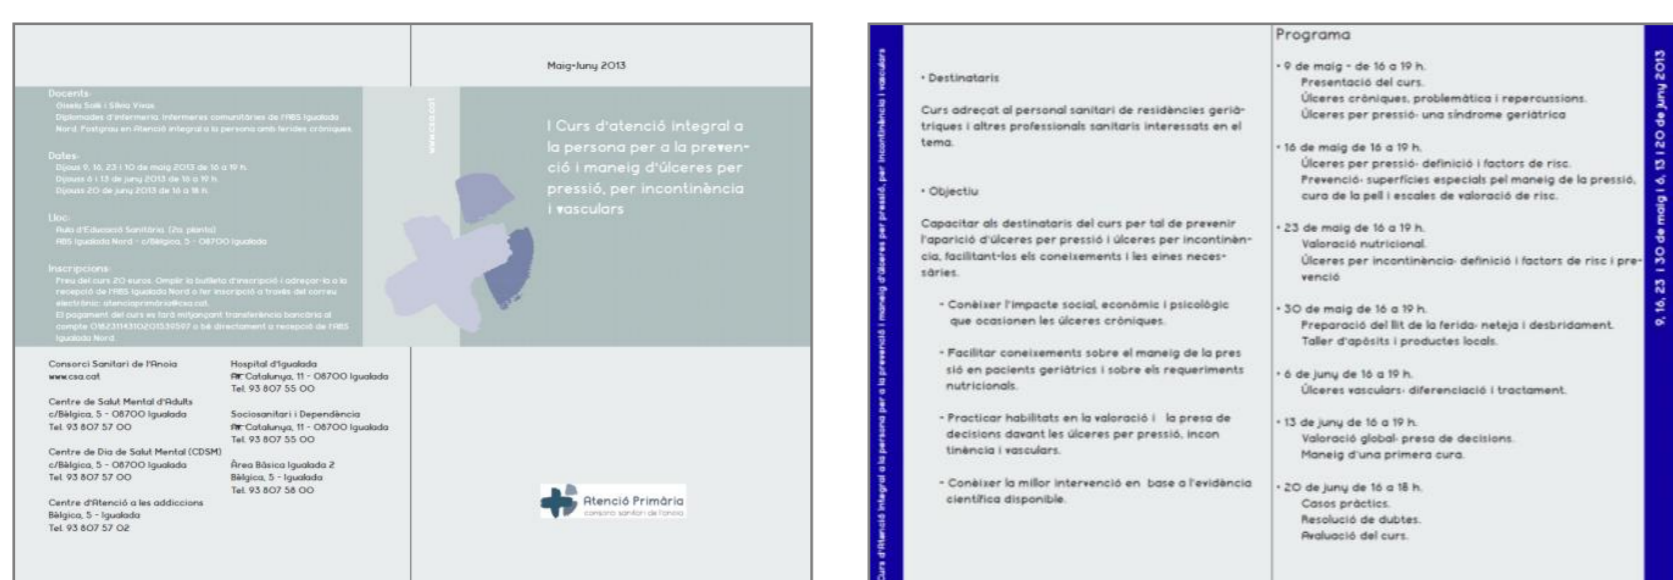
Docents:
Gisela Solà i Sílvia Vinas
Diplomades d'infermeria. Infermeres comunitàries de l'ABS Igualada Nord. Postgrau en Atenció integral a la persona amb ferides cròniques.

Dates:
Dijous 9, 16, 23 i 30 de maig 2013 de 16 a 19 h.
Dijous 6 i 13 de juny 2013 de 16 a 19 h.
Dijous 20 de juny 2013 de 16 a 18 h.

Lloc:
Aula d'Educació Sanitària (2a. planta)
ABS Igualada Nord - c/Bèlgica, 5 - 08700 Igualada

Inscripcions:
Preu del curs 20 euros. Omplir la butlleta d'inscripció i adreçar-la a la recepció de l'ABS Igualada Nord o fer inscripció a través del correu electrònic: atencioprimaria@csa.cat.
El pagament del curs es farà mitjançant transferència bancària al compte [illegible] o bé directament a recepció de l'ABS Igualada Nord.

Consorci Sanitari de l'Anoia
www.csa.cat

Centre de Salut Mental d'Adults
c/Bèlgica, 5 - 08700 Igualada
Tel. 93 807 57 00

Centre de Dia de Salut Mental (CDSM)
c/Bèlgica, 5 - 08700 Igualada
Tel. 93 807 57 00

Centre d'Atenció a les addiccions
Bèlgica, 5 - Igualada
Tel. 93 807 57 02

Hospital d'Igualada
Av. Catalunya, 11 - 08700 Igualada
Tel. 93 807 55 00

Sociosanitari i Dependència
Av. Catalunya, 11 - 08700 Igualada
Tel. 93 807 55 00

Àrea Bàsica Igualada 2
Bèlgica, 5 - Igualada
Tel. 93 807 58 00

Maig-Juny 2013

www.csa.cat

I Curs d'atenció integral a la persona per a la prevenció i maneig d'úlceres per pressió, per incontinència i vasculars

Atenció Primària
consorci sanitari de l'anoia

Curs d'atenció integral a la persona per a la prevenció i maneig d'úlceres per pressió, per incontinència i vasculars

· Destinataris

Curs adreçat al personal sanitari de residències geriàtriques i altres professionals sanitaris interessats en el tema.

· Objectiu

Capacitar als destinataris del curs per tal de prevenir l'aparició d'úlceres per pressió i úlceres per incontinència, facilitant-los els coneixements i les eines necessàries.

- Conèixer l'impacte social, econòmic i psicològic que ocasionen les úlceres cròniques.

- Facilitar coneixements sobre el maneig de la pres sió en pacients geriàtrics i sobre els requeriments nutricionals.

- Practicar habilitats en la valoració i la presa de decisions davant les úlceres per pressió, incon tinència i vasculars.

- Conèixer la millor intervenció en base a l'evidència científica disponible.

Programa
· 9 de maig - de 16 a 19 h.
Presentació del curs.
Úlceres cròniques, problemàtica i repercussions.
Úlceres per pressió- una síndrome geriàtrica

· 16 de maig de 16 a 19 h.
Úlceres per pressió- definició i factors de risc.
Prevenció- superfícies especials pel maneig de la pressió, cura de la pell i escales de valoració de risc.

· 23 de maig de 16 a 19 h.
Valoració nutricional.
Úlceres per incontinència- definició i factors de risc i prevenció

· 30 de maig de 16 a 19 h.
Preparació del llit de la ferida- neteja i desbridament.
Taller d'apòsits i productes locals.

· 6 de juny de 16 a 19 h.
Úlceres vasculars- diferenciació i tractament.

· 13 de juny de 16 a 19 h.
Valoració global- presa de decisions.
Maneig d'una primera cura.

· 20 de juny de 16 a 18 h.
Casos pràctics.
Resolució de dubtes.
Avaluació del curs.

9, 16, 23 i 30 de maig i 6, 13 i 20 de juny 2013